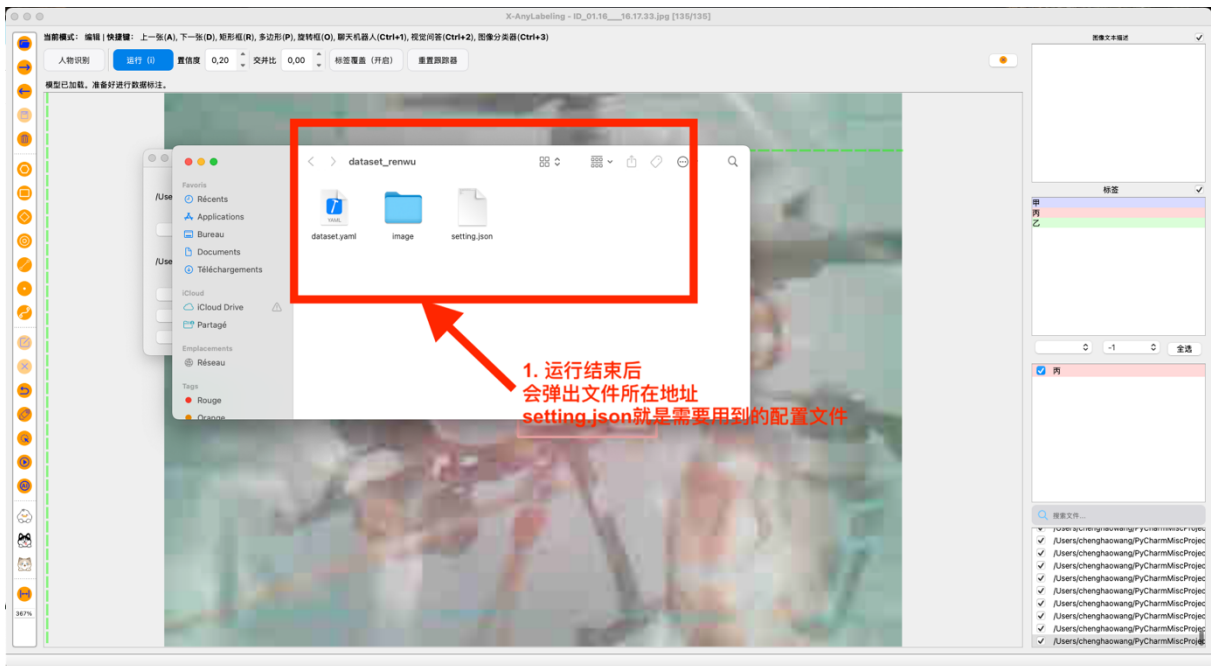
X-AnyLabeling - ID_01.16___16.17.33.jpg [135/135]

当前模式: 编辑 | 快捷键: 上一张(A), 下一张(D), 矩形框(R), 多边形(P), 旋转框(O), 聊天机器人(Ctrl+1), 视觉问答(Ctrl+2), 图像分类器(Ctrl+3)

人物识别 运行 (i) 置信度 0,20 交并比 0,00 标签覆盖 (开启) 重置跟踪器

模型已加载。准备好进行数据标注。

/Use

/Use

Favoris
Récents
Applications
Bureau
Documents
Téléchargements
iCloud
iCloud Drive
Partagé
Emplacements
Réseau
Tags
Rouge
Orange

dataset_renwu

dataset.yaml
image
setting.json

1. 运行结束后
会弹出文件所在地址
setting.json就是需要用到的配置文件

367%

图像文本描述

标签
甲
丙
乙

-1
全选

丙

搜索文件...

/Users/chenghaowang/PyCharmMiscProjec
/Users/chenghaowang/PyCharmMiscProjec
/Users/chenghaowang/PyCharmMiscProjec
/Users/chenghaowang/PyCharmMiscProjec
/Users/chenghaowang/PyCharmMiscProjec
/Users/chenghaowang/PyCharmMiscProjec
/Users/chenghaowang/PyCharmMiscProjec
/Users/chenghaowang/PyCharmMiscProjec
/Users/chenghaowang/PyCharmMiscProjec
/Users/chenghaowang/PyCharmMiscProjec